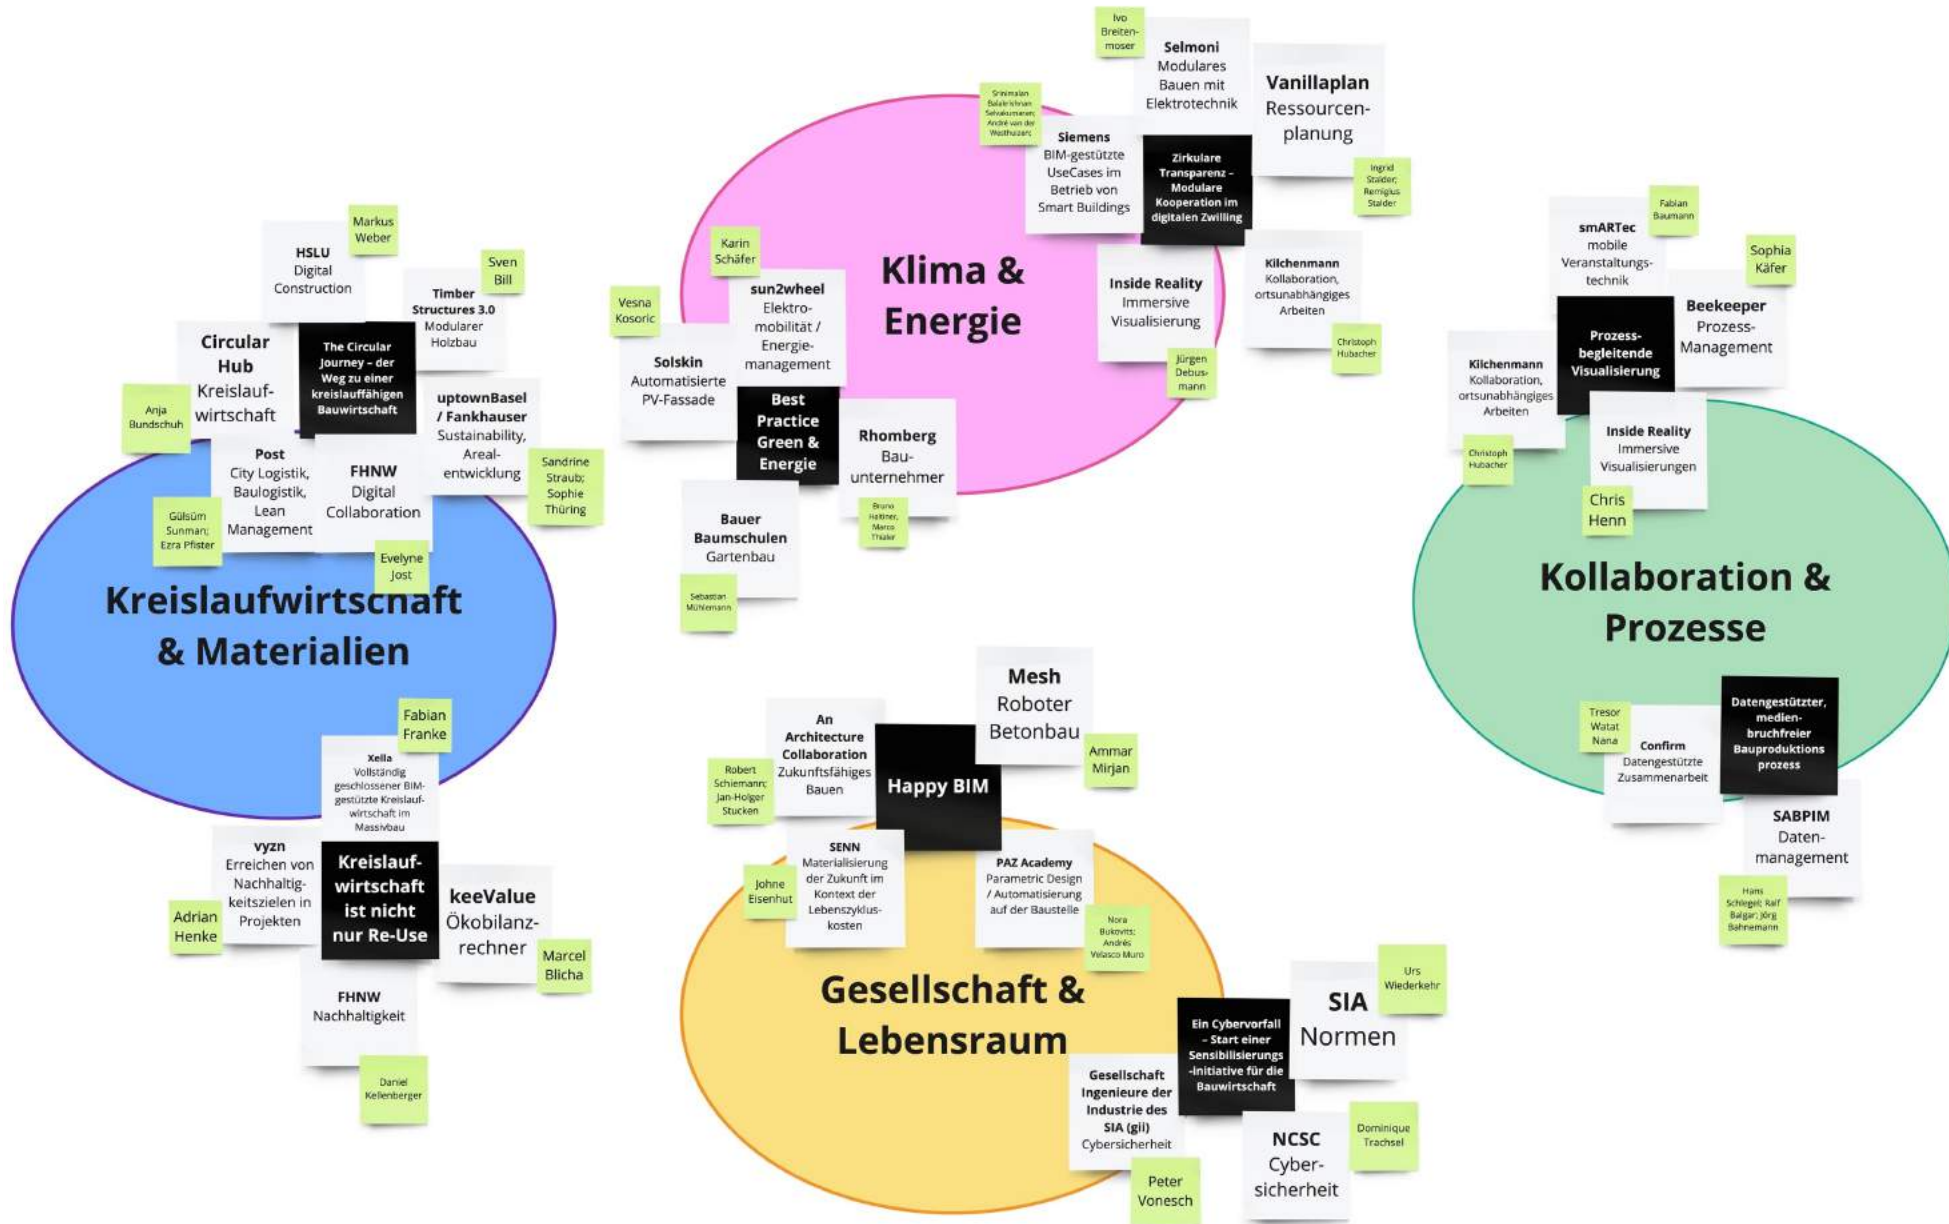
Ivo Breitenmoser

Selmoni Modulares Bauen mit Elektrotechnik

Vanillaplan Ressourcenplanung

Srinivasan Balakrishnan Selvakumaran; André van der Westhuizen

Siemens BIM-gestützte UseCases im Betrieb von Smart Buildings

Zirkulare Transparenz – Modulare Kooperation im digitalen Zwilling

Ingrid Stalder; Remigius Stalder

Karin Schäfer

Klima & Energie

Kilchenmann Kollaboration, ortsunabhängiges Arbeiten

Vesna Kosoric

sun2wheel Elektromobilität / Energiemanagement

Inside Reality Immersive Visualisierung

Christoph Hubacher

Solskin Automatisierte PV-Fassade

Jürgen Debusmann

Best Practice Green & Energie

Rhomberg Bauunternehmer

Bruno Hattner; Marco Thaler

Bauer Baumschulen Gartenbau

Sebastian Mühlemann

Markus Weber

HSLU Digital Construction

Sven Bill

Timber Structures 3.0 Modularer Holzbau

Circular Hub Kreislaufwirtschaft

The Circular Journey – der Weg zu einer kreislauffähigen Bauwirtschaft

uptownBasel / Fankhauser Sustainability, Arealentwicklung

Anja Bundschuh

Post City Logistik, Baulogistik, Lean Management

FHNW Digital Collaboration

Sandrine Straub; Sophie Thüring

Gülsüm Sunman; Ezra Pfister

Evelyne Jost

Kreislaufwirtschaft & Materialien

Fabian Franke

Xella Vollständig geschlossener BIM-gestützte Kreislaufwirtschaft im Massivbau

vyzn Erreichen von Nachhaltigkeitszielen in Projekten

Kreislaufwirtschaft ist nicht nur Re-Use

keeValue Ökobilanzrechner

Adrian Henke

Marcel Blicha

FHNW Nachhaltigkeit

Daniel Kellenberger

Fabian Baumann

smARTec mobile Veranstaltungstechnik

Sophia Käfer

Beekeeper Prozess-Management

Kilchenmann Kollaboration, ortsunabhängiges Arbeiten

Prozessbegleitende Visualisierung

Inside Reality Immersive Visualisierungen

Christoph Hubacher

Chris Henn

Kollaboration & Prozesse

Tresor Watat Nana

Confirm Datengestützte Zusammenarbeit

Datengestützter, medienbruchfreier Bauproduktionsprozess

SABPIM Datenmanagement

Hans Schlegel; Ralf Balgar; Jörg Bahnemann

Mesh Roboter Betonbau

An Architecture Collaboration Zukunftsfähiges Bauen

Happy BIM

Ammar Mirjan

Robert Schiemann; Jan-Holger Stucken

SENN Materialisierung der Zukunft im Kontext der Lebenszykluskosten

PAZ Academy Parametric Design / Automatisierung auf der Baustelle

Johne Eisenhut

Nora Bukovits; Andrés Velasco Muro

Gesellschaft & Lebensraum

Urs Wiederkehr

SIA Normen

Ein Cybervorfall – Start einer Sensibilisierungs-Initiative für die Bauwirtschaft

Gesellschaft Ingenieure der Industrie des SIA (gii) Cybersicherheit

NCSC Cybersicherheit

Dominique Trachsel

Peter Vonesch